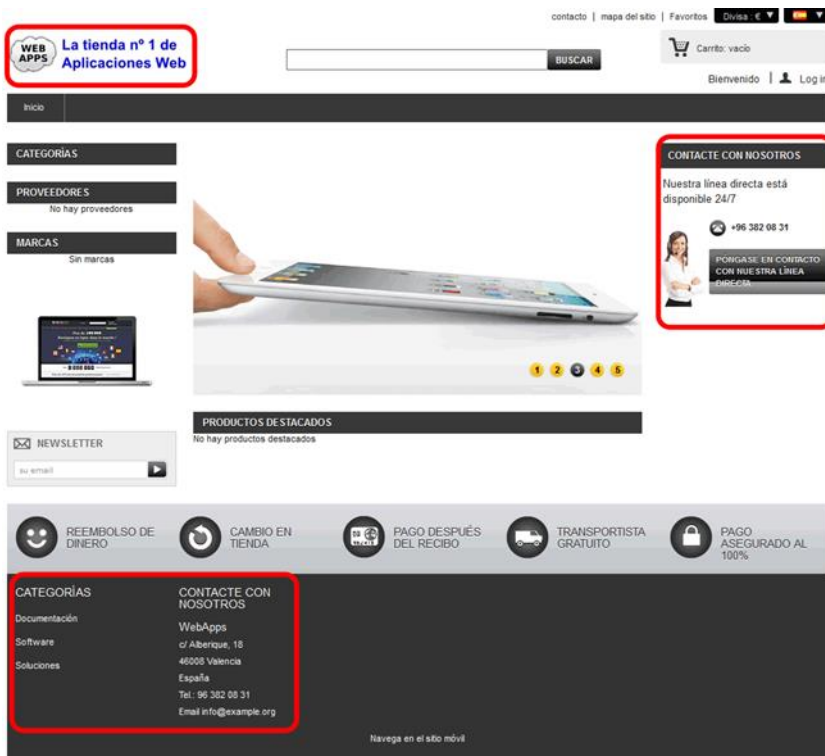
contacto | mapa del sitio | Favoritos Divisa : € ▼

WEB APPS La tienda nº 1 de Aplicaciones Web

BUSCAR

Carrito: vacío

Bienvenido | Log in

Inicio

CATEGORÍAS

PROVEEDORES
No hay proveedores

MARCAS
Sin marcas

NEWSLETTER
su email

1 2 3 4 5

PRODUCTOS DESTACADOS
No hay productos destacados

CONTACTE CON NOSOTROS
Nuestra línea directa está disponible 24/7
+96 382 08 31
PONGASE EN CONTACTO CON NUESTRA LÍNEA DIRECTA

REEMBOLSO DE DINERO

CAMBIO EN TIENDA

PAGO DESPUÉS DEL RECIBO

TRANSPORTISTA GRATUITO

PAGO ASEGURADO AL 100%

CATEGORÍAS
Documentación
Software
Soluciones

CONTACTE CON NOSOTROS
WebApps
c/ Alberique, 18
46008 Valencia
España
Tel.: 96 382 08 31
Email info@example.org

Navega en el sitio móvil